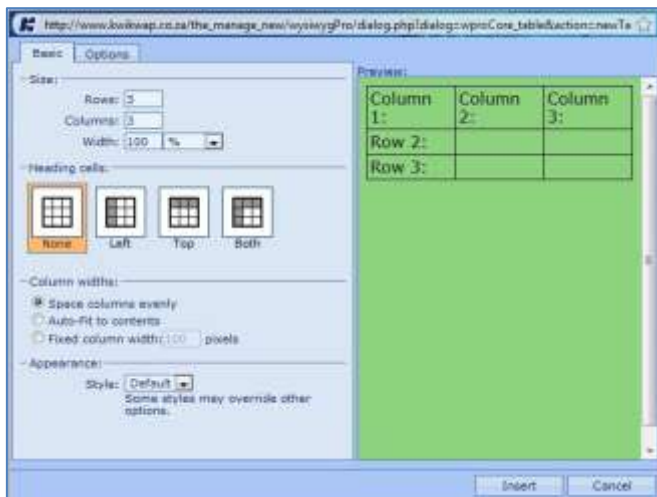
http://www.kwikwap.co.za/the_manage_new/wysiwygPro/dialog.php?dialog=wproCore_table&action=newTa

Basic | Options

Size:
Rows: 3
Columns: 3
Width: 100 %

Heading cells:
None | Left | Top | Both

Column widths:
Space columns evenly
Auto-Fit to contents
Fixed column width: 100 pixels

Appearance:
Style: Default
Some styles may override other options.

Preview:

| Column 1: | Column 2: | Column 3: |
|---|---|---|
| Row 2: | | |
| Row 3: | | |

Insert | Cancel